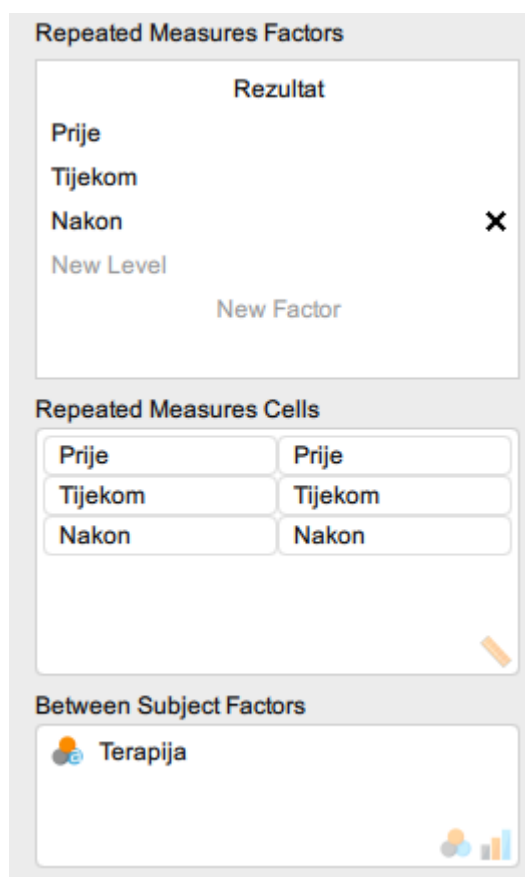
Repeated Measures Factors

Rezultat

Prije

Tijekom

Nakon ×

New Level

New Factor

Repeated Measures Cells

| Prije | Prije |
|---|---|
| Tijekom | Tijekom |
| Nakon | Nakon |

Between Subject Factors

Terapija